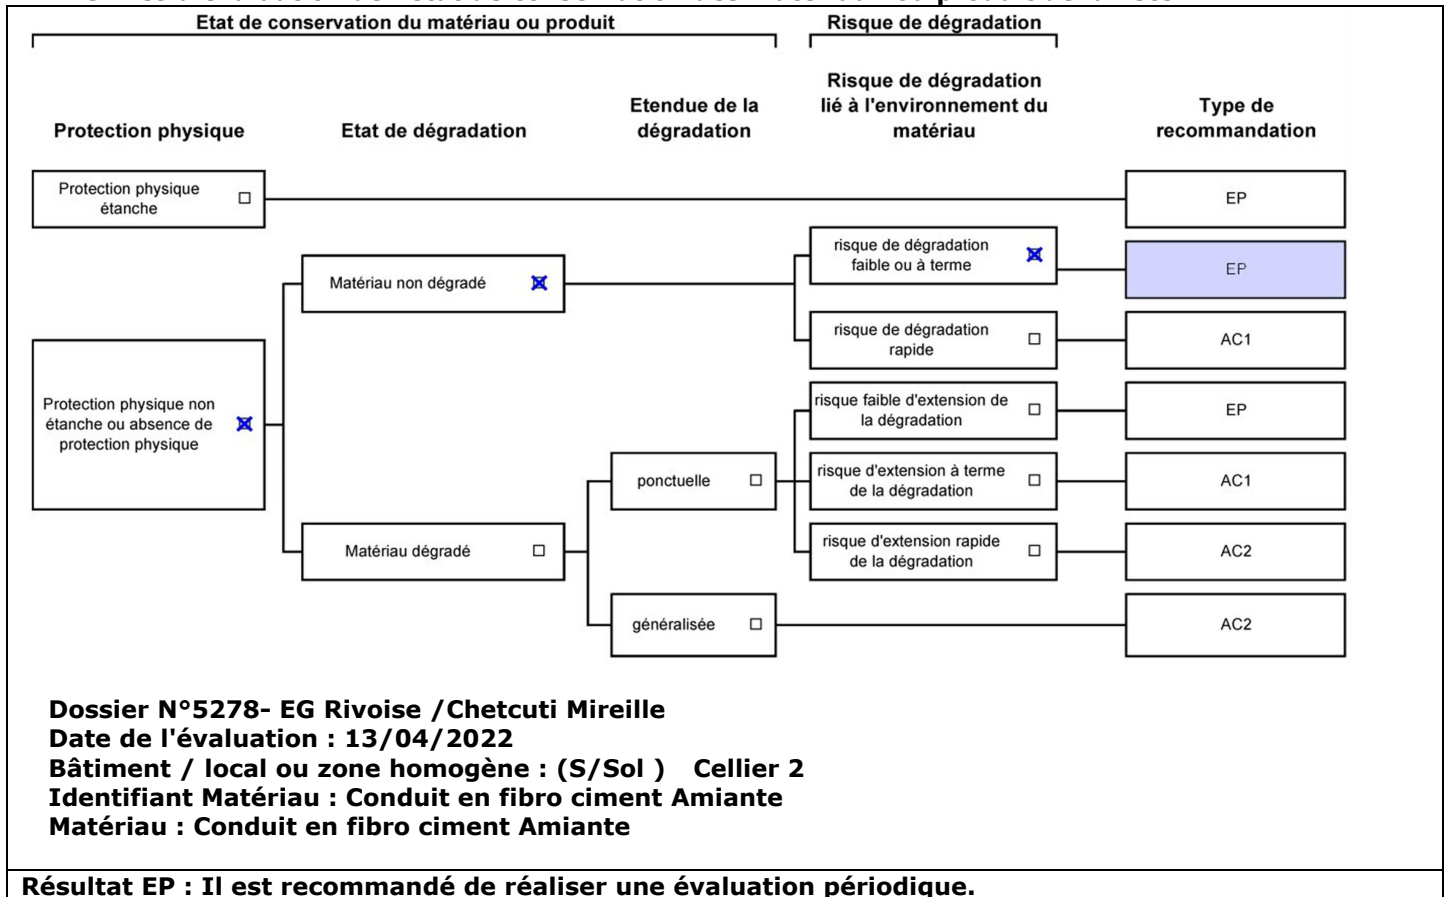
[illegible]

Etat de conservation du matériau ou produit

Risque de dégradation

Protection physique

Etat de dégradation

Etendue de la dégradation

Risque de dégradation lié à l'environnement du matériau

Type de recommandation

Protection physique étanche ☐

EP

Matériau non dégradé ☒

risque de dégradation faible ou à terme ☒

EP

risque de dégradation rapide ☐

AC1

Protection physique non étanche ou absence de protection physique ☒

risque faible d'extension de la dégradation ☐

EP

ponctuelle ☐

risque d'extension à terme de la dégradation ☐

AC1

Matériau dégradé ☐

risque d'extension rapide de la dégradation ☐

AC2

généralisée ☐

AC2

Dossier N°5278- EG Rivoise /Chetcuti Mireille
Date de l'évaluation : 13/04/2022
Bâtiment / local ou zone homogène : (S/Sol ) Cellier 2
Identifiant Matériau : Conduit en fibro ciment Amiante
Matériau : Conduit en fibro ciment Amiante

Résultat EP : Il est recommandé de réaliser une évaluation périodique.